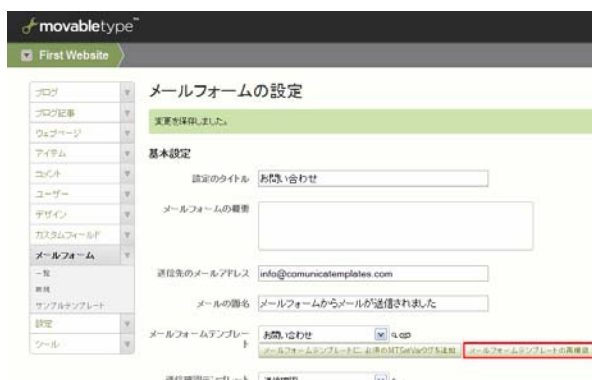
movabletype

First Website

ブログ
ブログ記事
ウェブページ
アイテム
コメント
ユーザー
デザイン
カスタムフィールド
メールフォーム
一覧
新規
サンプルテンプレート
設定
ツール

メールフォームの設定

変更を保存しました。

基本設定

設定のタイトル お問い合わせ

メールフォームの概要

送信先のメールアドレス info@comunicatemplates.com

メールの題名 メールフォームからメールが送信されました

メールフォームテンプレート お問い合わせ

メールフォームテンプレートに、必須のMTSetVarタグを追加 メールフォームテンプレートの再構築

送信確認テンプレート 送信確認